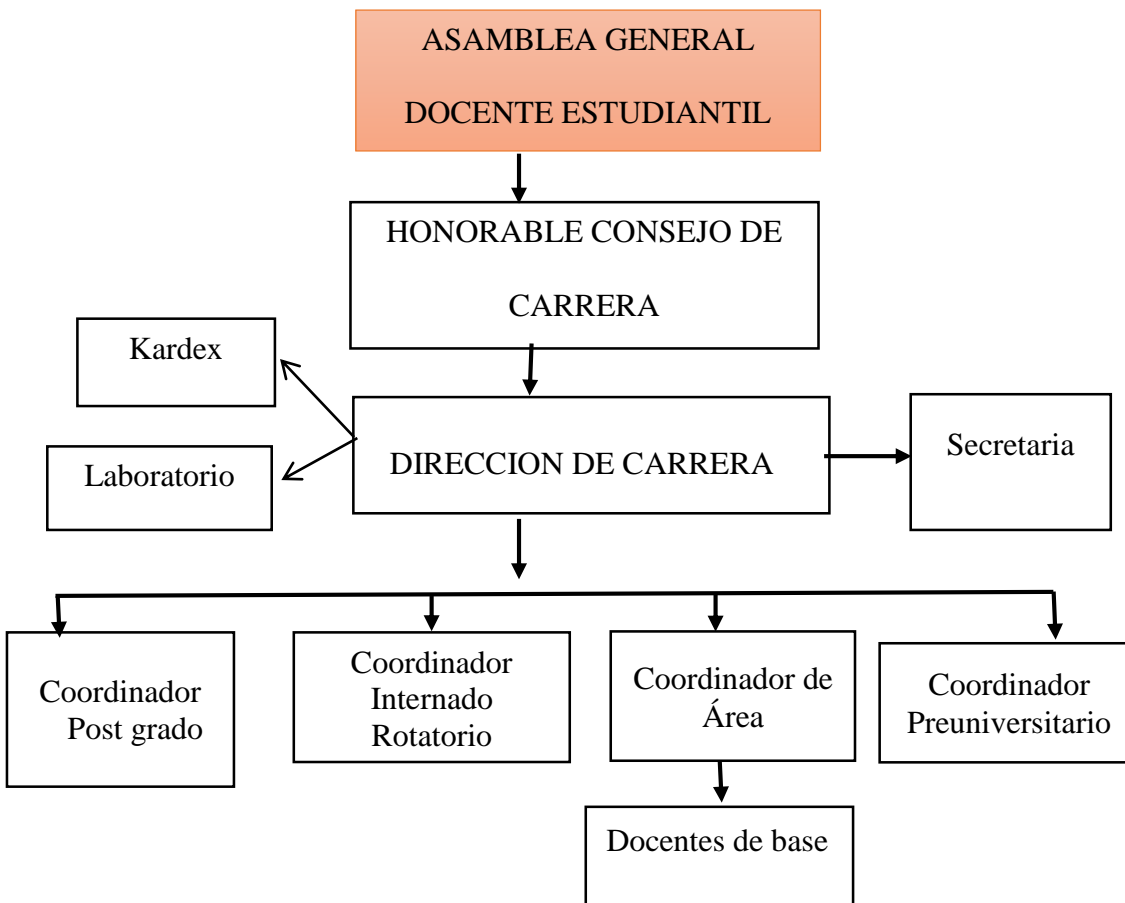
ASAMBLEA GENERAL
DOCENTE ESTUDIANTIL

HONORABLE CONSEJO DE
CARRERA

Kardex

Laboratorio

DIRECCION DE CARRERA

Secretaria

Coordinador
Post grado

Coordinador
Internado
Rotatorio

Coordinador de
Área

Coordinador
Preuniversitario

Docentes de base